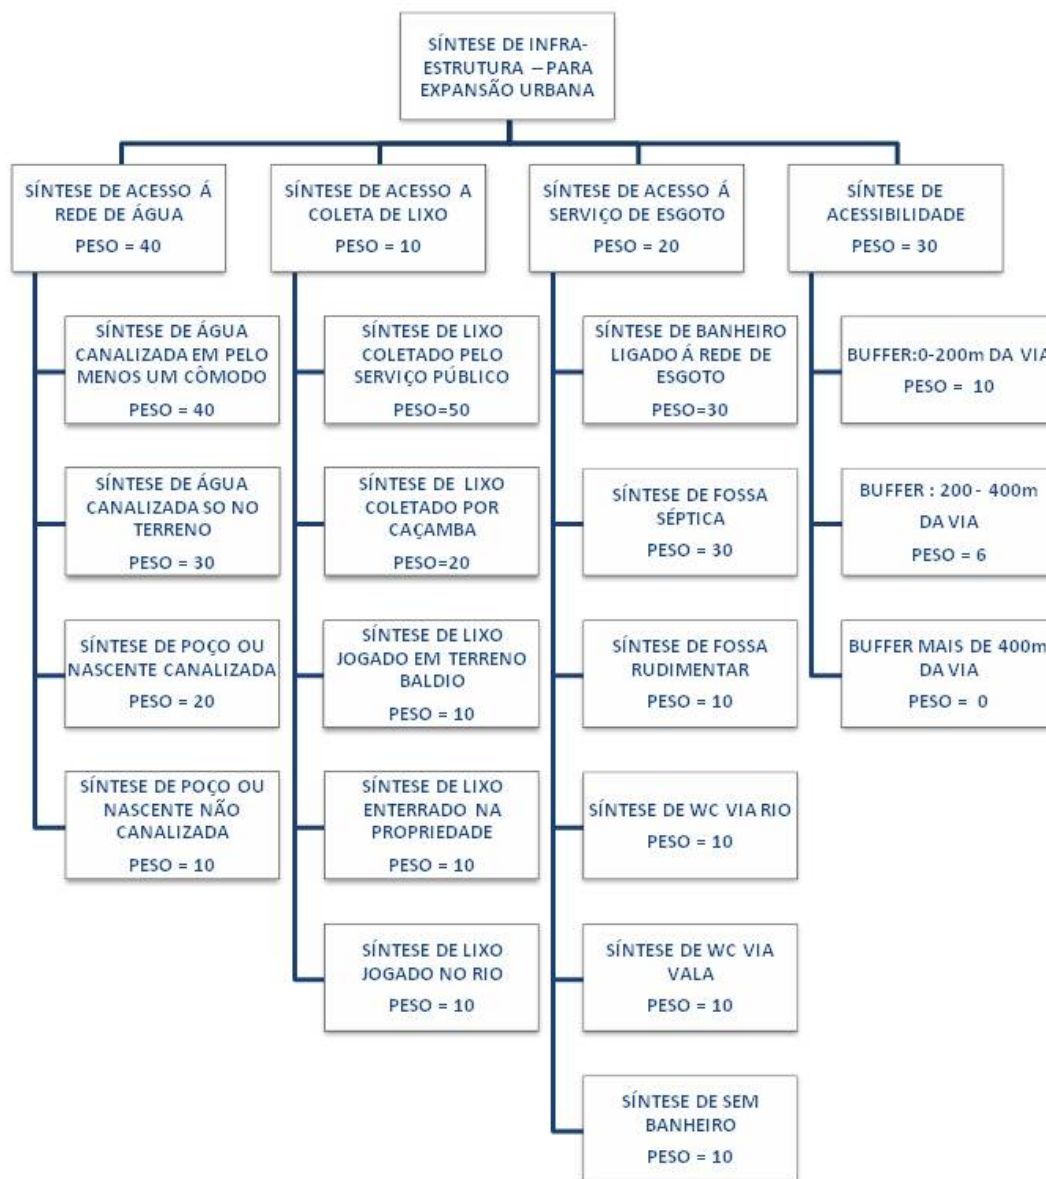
SÍNTESE DE INFRA-ESTRUTURA – PARA EXPANSÃO URBANA

SÍNTESE DE ACESSO Á REDE DE ÁGUA
PESO = 40

SÍNTESE DE ÁGUA CANALIZADA EM PELO MENOS UM CÔMODO
PESO = 40

SÍNTESE DE ÁGUA CANALIZADA SO NO TERRENO
PESO = 30

SÍNTESE DE POÇO OU NASCENTE CANALIZADA
PESO = 20

SÍNTESE DE POÇO OU NASCENTE NÃO CANALIZADA
PESO = 10

SÍNTESE DE ACESSO A COLETA DE LIXO
PESO = 10

SÍNTESE DE LIXO COLETADO PELO SERVIÇO PÚBLICO
PESO=50

SÍNTESE DE LIXO COLETADO POR CAÇAMBA
PESO=20

SÍNTESE DE LIXO JOGADO EM TERRENO BALDIO
PESO = 10

SÍNTESE DE LIXO ENTERRADO NA PROPRIEDADE
PESO = 10

SÍNTESE DE LIXO JOGADO NO RIO
PESO = 10

SÍNTESE DE ACESSO Á SERVIÇO DE ESGOTO
PESO = 20

SÍNTESE DE BANHEIRO LIGADO Á REDE DE ESGOTO
PESO=30

SÍNTESE DE FOSSA SÉPTICA
PESO = 30

SÍNTESE DE FOSSA RUDIMENTAR
PESO = 10

SÍNTESE DE WC VIA RIO
PESO = 10

SÍNTESE DE WC VIA VALA
PESO = 10

SÍNTESE DE SEM BANHEIRO
PESO = 10

SÍNTESE DE ACESSIBILIDADE
PESO = 30

BUFFER:0-200m DA VIA
PESO = 10

BUFFER : 200 - 400m DA VIA
PESO = 6

BUFFER MAIS DE 400m DA VIA
PESO = 0